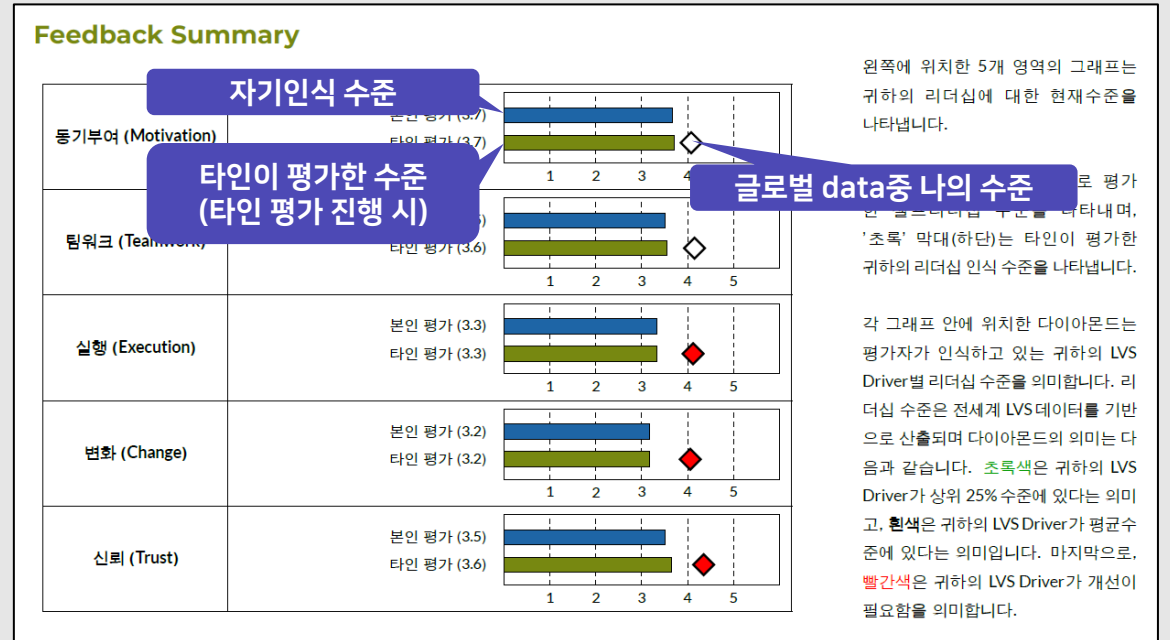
Feedback Summary

자기인식 수준

타인이 평가한 수준
(타인 평가 진행 시)

글로벌 data중 나의 수준

| | |
|---|---|
| 동기부여 (Motivation) | 본인 평가 (3.7) 타인 평가 (3.7) 1 2 3 4 5 |
| 팀워크 (Teamwork) | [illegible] (3.5) 타인 평가 (3.6) 1 2 3 4 5 |
| 실행 (Execution) | 본인 평가 (3.3) 타인 평가 (3.3) 1 2 3 4 5 |
| 변화 (Change) | 본인 평가 (3.2) 타인 평가 (3.2) 1 2 3 4 5 |
| 신뢰 (Trust) | 본인 평가 (3.5) 타인 평가 (3.6) 1 2 3 4 5 |

왼쪽에 위치한 5개 영역의 그래프는 귀하의 리더십에 대한 현재수준을 나타냅니다.

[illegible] 로 평가 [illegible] 나타내며, '초록' 막대(하단)는 타인이 평가한 귀하의 리더십 인식 수준을 나타냅니다.

각 그래프 안에 위치한 다이아몬드는 평가자가 인식하고 있는 귀하의 LVS Driver별 리더십 수준을 의미합니다. 리더십 수준은 전세계 LVS 데이터를 기반으로 산출되며 다이아몬드의 의미는 다음과 같습니다. 초록색은 귀하의 LVS Driver가 상위 25% 수준에 있다는 의미고, 흰색은 귀하의 LVS Driver가 평균수준에 있다는 의미입니다. 마지막으로, 빨간색은 귀하의 LVS Driver가 개선이 필요함을 의미합니다.